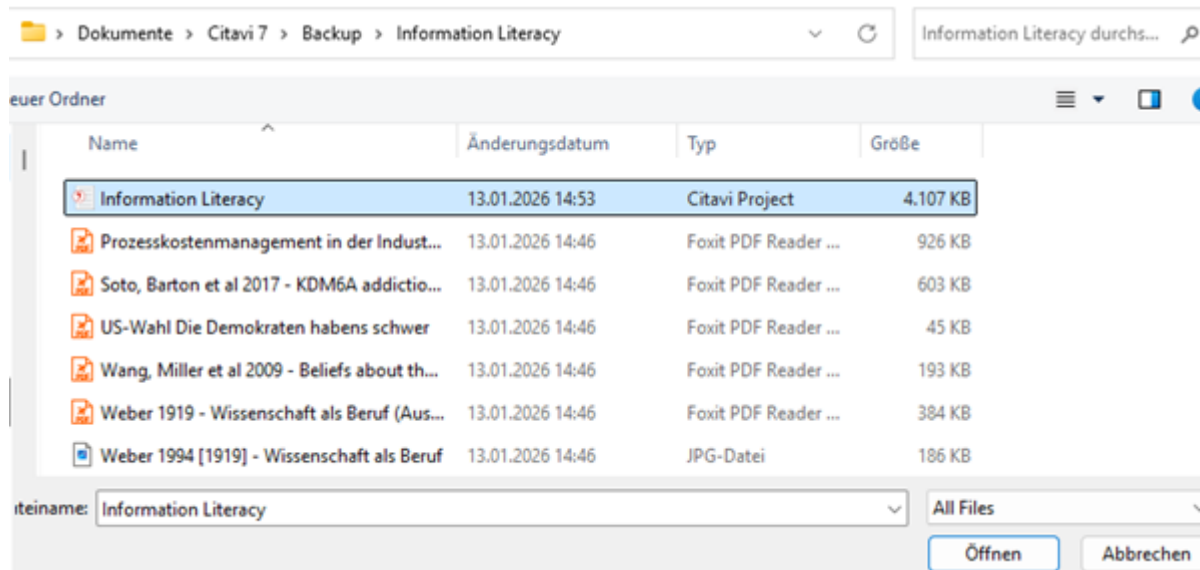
> Dokumente > Citavi 7 > Backup > Information Literacy

Information Literacy durchs...

euer Ordner

| Name | Änderungsdatum | Typ | Größe |
|---|---|---|---|
| Information Literacy | 13.01.2026 14:53 | Citavi Project | 4.107 KB |
| Prozesskostenmanagement in der Indust... | 13.01.2026 14:46 | Foxit PDF Reader ... | 926 KB |
| Soto, Barton et al 2017 - KDM6A addictio... | 13.01.2026 14:46 | Foxit PDF Reader ... | 603 KB |
| US-Wahl Die Demokraten habens schwer | 13.01.2026 14:46 | Foxit PDF Reader ... | 45 KB |
| Wang, Miller et al 2009 - Beliefs about th... | 13.01.2026 14:46 | Foxit PDF Reader ... | 193 KB |
| Weber 1919 - Wissenschaft als Beruf (Aus... | 13.01.2026 14:46 | Foxit PDF Reader ... | 384 KB |
| Weber 1994 [1919] - Wissenschaft als Beruf | 13.01.2026 14:46 | JPG-Datei | 186 KB |

teiname: Information Literacy

All Files

Öffnen

Abbrechen